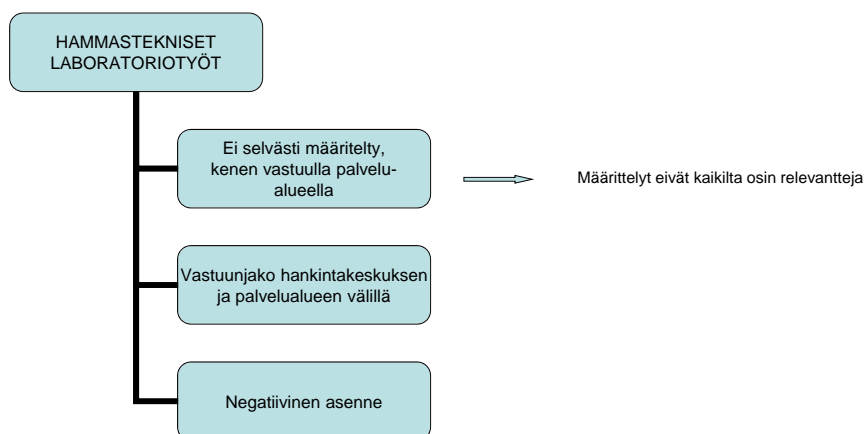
HAMMASTEKNISET LABORATORIOTYÖT

Ei selvästi määritelty, kenen vastuulla palvelualueella

Määrittelyt eivät kaikilta osin relevantteja

Vastuunjako hankintakeskuksen ja palvelualueen välillä

Negatiivinen asenne